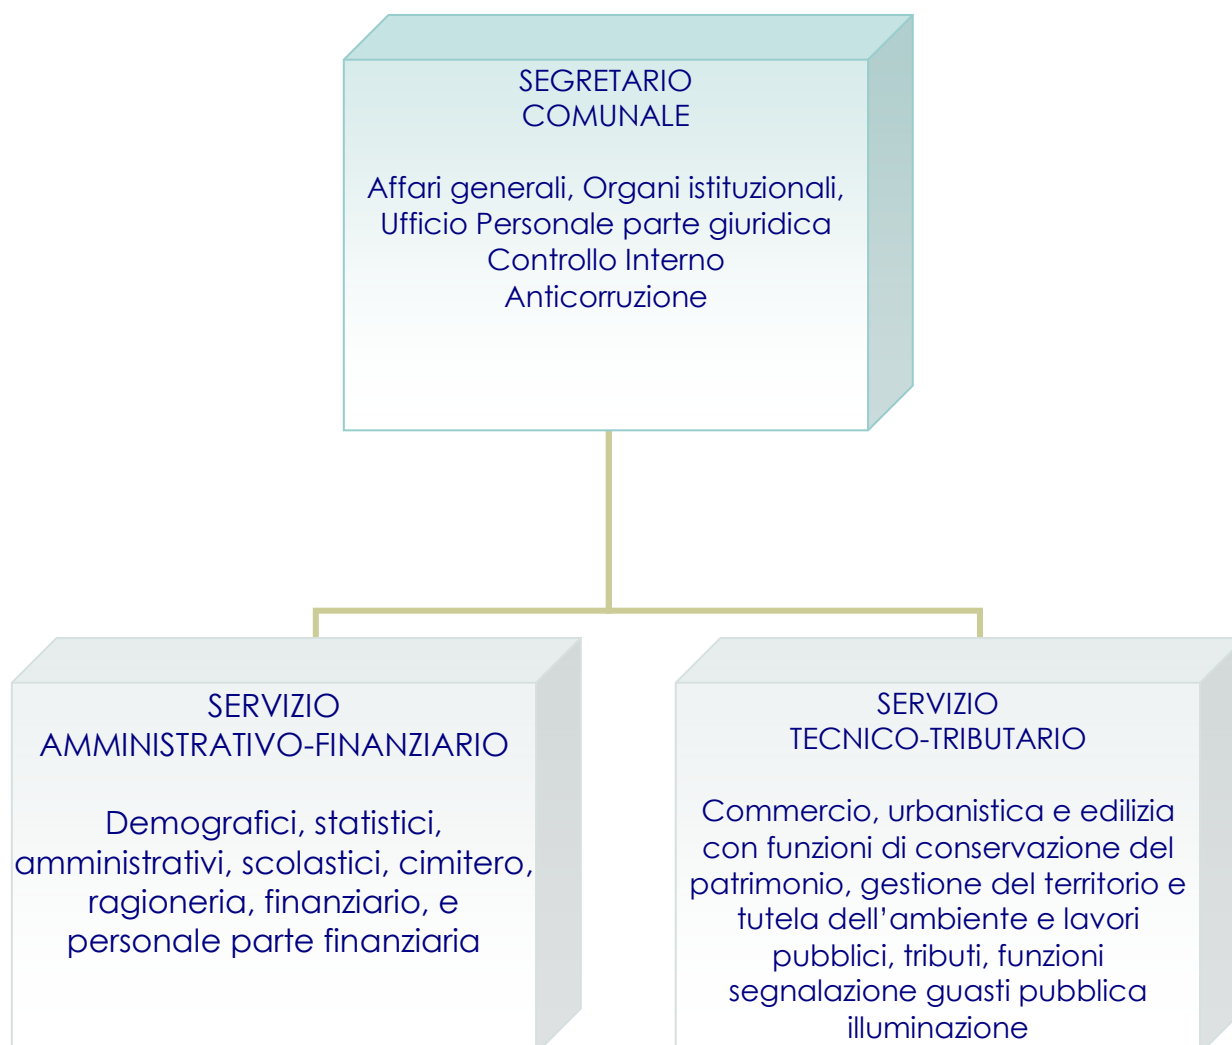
SEGRETARIO
COMUNALE

Affari generali, Organi istituzionali,
Ufficio Personale parte giuridica
Controllo Interno
Anticorruzione

SERVIZIO
AMMINISTRATIVO-FINANZIARIO

Demografici, statistici, amministrativi, scolastici, cimitero, ragioneria, finanziario, e personale parte finanziaria

SERVIZIO
TECNICO-TRIBUTARIO

Commercio, urbanistica e edilizia con funzioni di conservazione del patrimonio, gestione del territorio e tutela dell'ambiente e lavori pubblici, tributi, funzioni segnalazione guasti pubblica illuminazione